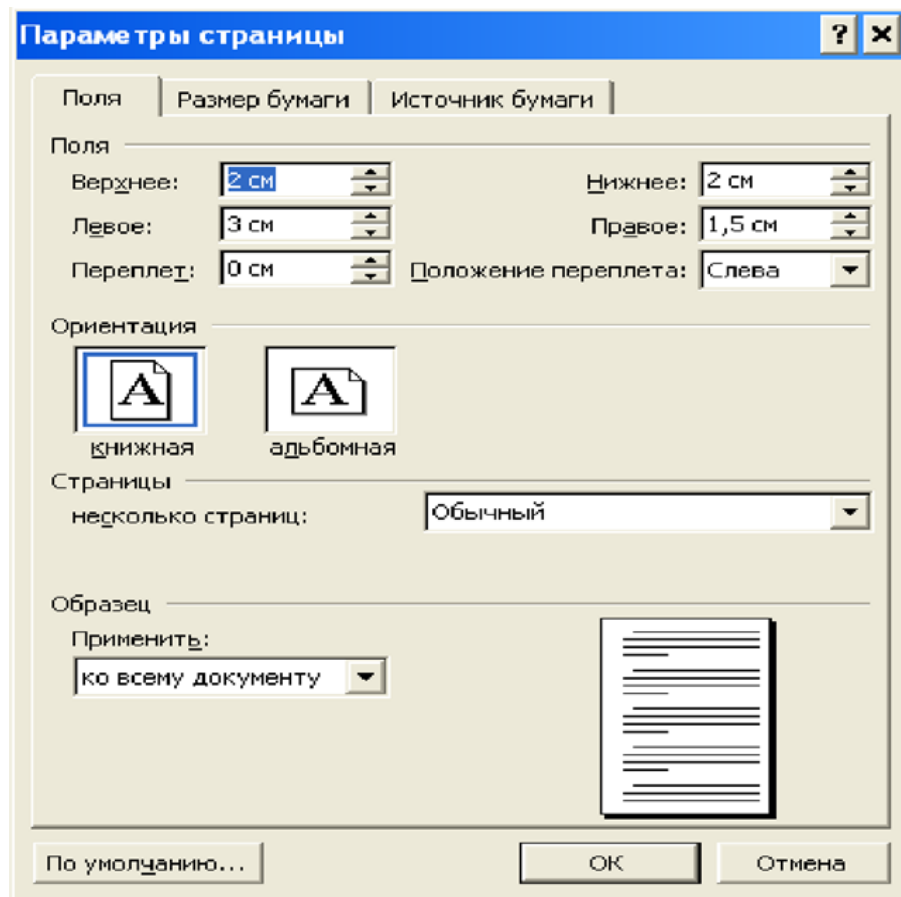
Параметры страницы

? ×

Поля | Размер бумаги | Источник бумаги

Поля

Верхнее: 2 см

Нижнее: 2 см

Левое: 3 см

Правое: 1,5 см

Переплет: 0 см

Положение переплета: Слева

Ориентация

A

книжная

A

альбомная

Страницы

несколько страниц: Обычный

Образец

Применить:

ко всему документу

По умолчанию...

ОК

Отмена